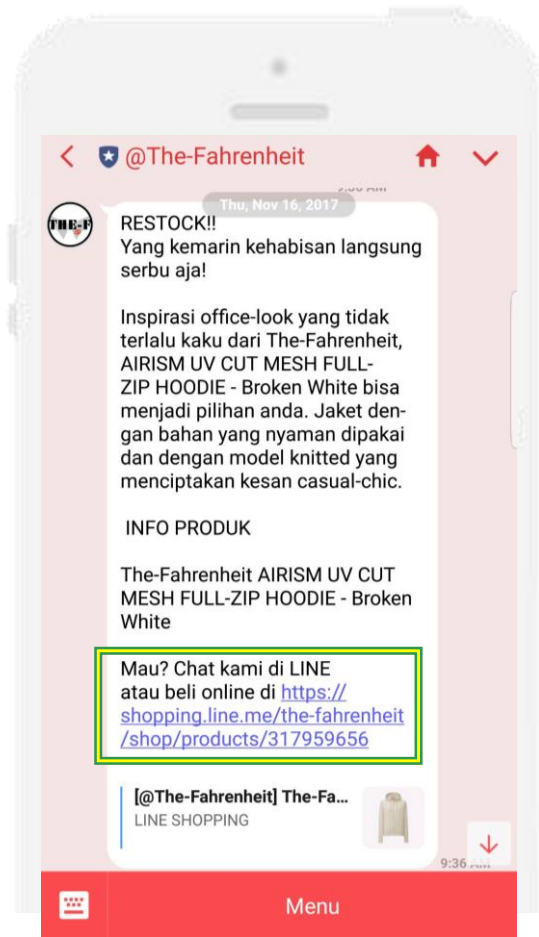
@The-Fahrenheit

Thu, Nov 16, 2017

THE-F

RESTOCK!!
Yang kemarin kehabisan langsung serbu aja!

Inspirasi office-look yang tidak terlalu kaku dari The-Fahrenheit, AIRISM UV CUT MESH FULL-ZIP HOODIE - Broken White bisa menjadi pilihan anda. Jaket dengan bahan yang nyaman dipakai dan dengan model knitted yang menciptakan kesan casual-chic.

INFO PRODUK

The-Fahrenheit AIRISM UV CUT MESH FULL-ZIP HOODIE - Broken White

Mau? Chat kami di LINE atau beli online di https://shopping.line.me/the-fahrenheit/shop/products/317959656

[@The-Fahrenheit] The-Fa...
LINE SHOPPING

9:36 AM

Menu